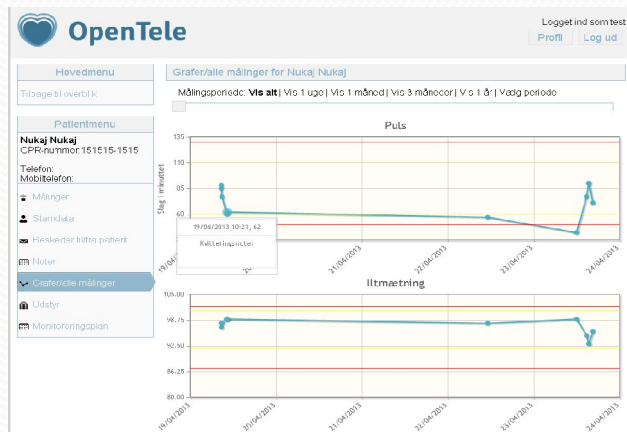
OpenTele

Logget ind som test
Profil | Log ud

Hovedmenu
Tilbage til overblik

Patientmenu
Nukaj Nukaj
CPR-nummer:151515-1515

Telefon:
Mobiltelefon:

Målinger
Stamdata
Beskeder til/fra patient
Noter
Grafer/alle målinger
Udstyr
Monitoreringsplan

Grafer/alle målinger for Nukaj Nukaj

Målingsperiode: Vis alt | Vis 1 uge | Vis 1 måned | Vis 3 måneder | Vis 1 år | Vælg periode

Puls

135
110
85
60
35

Slag i minuttet

19/06/2013 10:21, 62
Kvitteringsnote:

19/04
21/04/2013
22/04/2013
23/04/2013
24/04/2013

Iltmætning

105.00
98.75
92.50
86.25
80.00

19/04/2013
20/04/2013
21/04/2013
22/04/2013
23/04/2013
24/04/2013